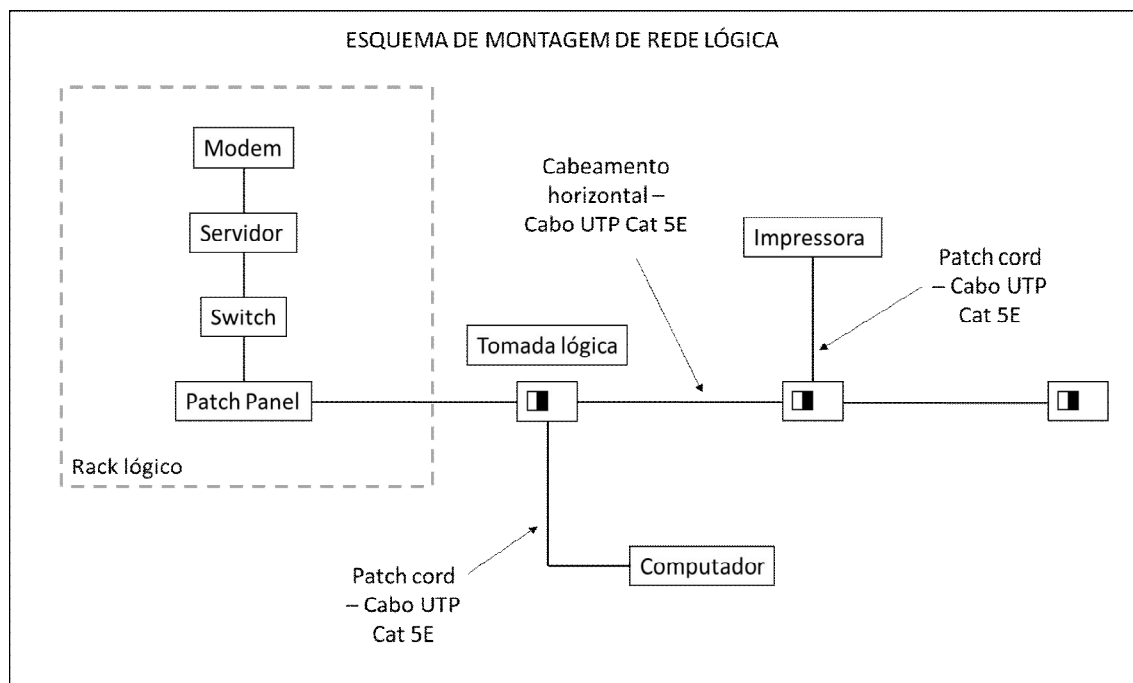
ESQUEMA DE MONTAGEM DE REDE LÓGICA

Modem

Servidor

Switch

Patch Panel

Rack lógico

Cabeamento horizontal – Cabo UTP Cat 5E

Impressora

Patch cord – Cabo UTP Cat 5E

Tomada lógica

Computador

Patch cord – Cabo UTP Cat 5E